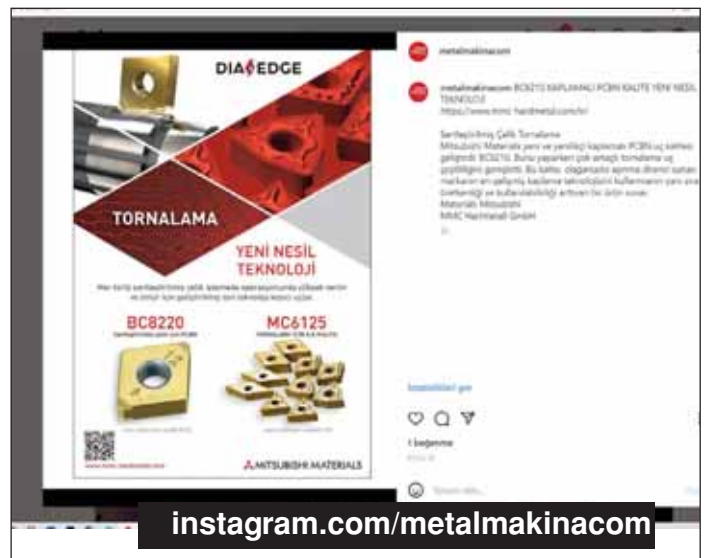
DIA EDGE

TORNALAMA

YENİ NESİL TEKNOLOJİ

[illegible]

BC8220

MC6125

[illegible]

MITSUBISHI MATERIALS

metalmakinacom

metalmakinacom BC8210 KAPLAMALI PCBN KALİTE YENİ NESİL TEKNOLOJİ
https://www.mmc-hardmetal.com/tr/

Sertleştirilmiş Çelik Tornalama
Mitsubishi Materials yeni ve yenilikçi kaplamalı PCBN uç kalitesi geliştirdi BC8210. Bunu yaparken çok artaştı tornalama uç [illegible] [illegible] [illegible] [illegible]
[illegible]
Materials Mitsubishi
MMC Hartmetall GmbH

İstatistikleri gör

1 beğenme

instagram.com/metalmakinacom